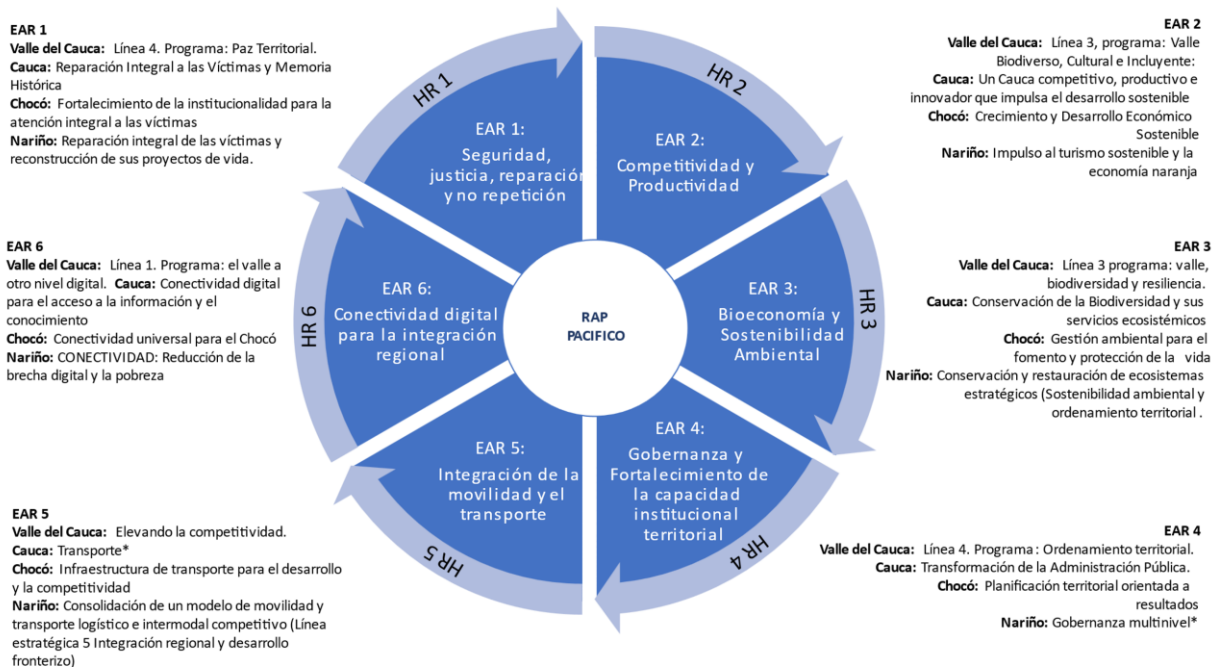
EAR 1
Valle del Cauca: Línea 4. Programa: Paz Territorial.
Cauca: Reparación Integral a las Víctimas y Memoria Histórica
Chocó: Fortalecimiento de la institucionalidad para la atención integral a las víctimas
Nariño: Reparación integral de las víctimas y reconstrucción de sus proyectos de vida.

EAR 2
Valle del Cauca: Línea 3, programa: Valle Biodiverso, Cultural e Incluyente:
Cauca: Un Cauca competitivo, productivo e innovador que impulsa el desarrollo sostenible
Chocó: Crecimiento y Desarrollo Económico Sostenible
Nariño: Impulso al turismo sostenible y la economía naranja

HR 1

HR 2

EAR 1: Seguridad, justicia, reparación y no repetición

EAR 2: Competitividad y Productividad

EAR 6
Valle del Cauca: Línea 1. Programa: el valle a otro nivel digital. Cauca: Conectividad digital para el acceso a la información y el conocimiento
Chocó: Conectividad universal para el Chocó
Nariño: CONECTIVIDAD: Reducción de la brecha digital y la pobreza

HR 6

EAR 6: Conectividad digital para la integración regional

RAP PACIFICO

EAR 3: Bioeconomía y Sostenibilidad Ambiental

HR 3

EAR 3
Valle del Cauca: Línea 3 programa: valle, biodiversidad y resiliencia.
Cauca: Conservación de la Biodiversidad y sus servicios ecosistémicos
Chocó: Gestión ambiental para el fomento y protección de la vida
Nariño: Conservación y restauración de ecosistemas estratégicos (Sostenibilidad ambiental y ordenamiento territorial .

EAR 5: Integración de la movilidad y el transporte

EAR 4: Gobernanza y Fortalecimiento de la capacidad institucional territorial

HR 5

HR 4

EAR 5
Valle del Cauca: Elevando la competitividad.
Cauca: Transporte*
Chocó: Infraestructura de transporte para el desarrollo y la competitividad
Nariño: Consolidación de un modelo de movilidad y transporte logístico e intermodal competitivo (Línea estratégica 5 Integración regional y desarrollo fronterizo)

EAR 4
Valle del Cauca: Línea 4. Programa : Ordenamiento territorial.
Cauca: Transformación de la Administración Pública.
Chocó: Planificación territorial orientada a resultados
Nariño: Gobernanza multinivel*